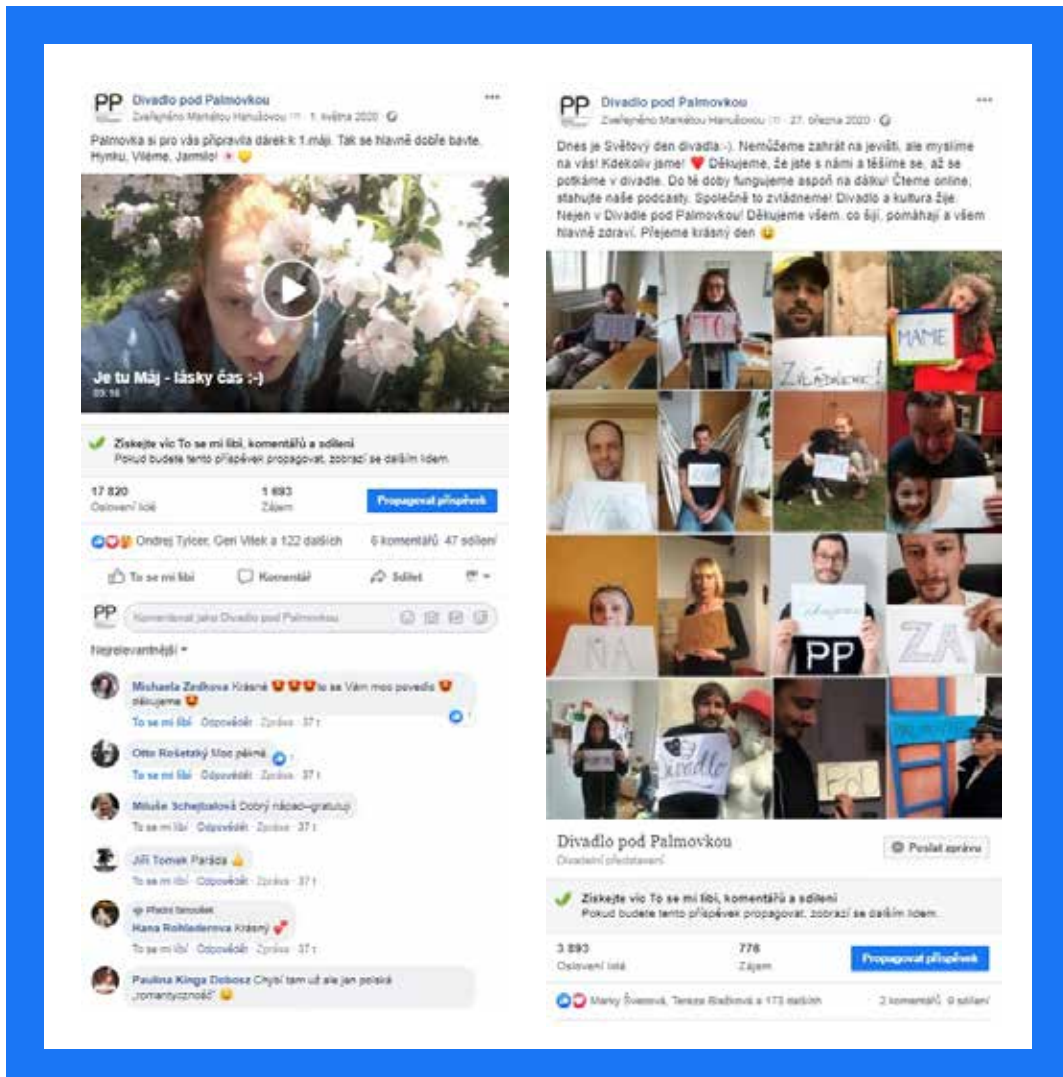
PP Divadlo pod Palmovkou
Zveřejněno Markétou Hanušovou · 1. května 2020 ·

Palmovka si pro vás připravila dárek k 1.máji. Tak se hlavně dobře bavte. Hynku, Viléme, Jarmilo! 😊

Je tu Máj - lásky čas :-)
03:16

Získejte víc To se mi líbí, komentářů a sdílení
Pokud budete tento příspěvek propagovat, zobrazí se dalším lidem.

17 820
Oslovení lidé

1 693
Zájem

Propagovat příspěvek

Ondrej Tylcer, Geri Vilek a 122 dalších
6 komentářů 47 sdílení

To se mi líbí Komentář Sdílet

Komentovat jako Divadlo pod Palmovkou

Nejrelevantnější

Michaela Zedkova Krásné 😍😍😍to se Vám moc povedlo 😍 děkujeme 😍
To se mi líbí · Odpovědět · Zpráva · 37 t

Otto Rošetský Moc pěkné
To se mi líbí · Odpovědět · Zpráva · 37 t

Miluše Schejbalová Dobrý nápad--gratuluji
To se mi líbí · Odpovědět · Zpráva · 37 t

Jiří Tomek Paráda 👍
To se mi líbí · Odpovědět · Zpráva · 37 t

Přední fanoušek
Hana Rohlederova Krásný
To se mi líbí · Odpovědět · Zpráva · 37 t

Paulina Kinga Dobosz Chybí tam už ale jen polská „romantyczność" 😉

PP Divadlo pod Palmovkou
Zveřejněno Markétou Hanušovou · 27. března 2020 ·

Dnes je Světový den divadla:-). Nemůžeme zahrát na jevišti, ale myslíme na vás! Kdekoliv jsme! ❤️ Děkujeme, že jste s námi a těšíme se, až se potkáme v divadle. Do té doby fungujeme aspoň na dálku! Čteme online, stahujte naše podcasty. Společně to zvládneme! Divadlo a kultura žije. Nejen v Divadle pod Palmovkou! Děkujeme všem, co šijí, pomáhají a všem hlavně zdraví. Přejeme krásný den 😉

TO
ZVLÁDNEME!
MÁME
NA
PP
ZA
Divadlo
POD

Divadlo pod Palmovkou
Divadelní představení
Poslat zprávu

Získejte víc To se mi líbí, komentářů a sdílení
Pokud budete tento příspěvek propagovat, zobrazí se dalším lidem.

3 893
Oslovení lidé

778
Zájem

Propagovat příspěvek

Marky Švecová, Tereza Riedlová a 173 dalších
2 komentáři 9 sdílení